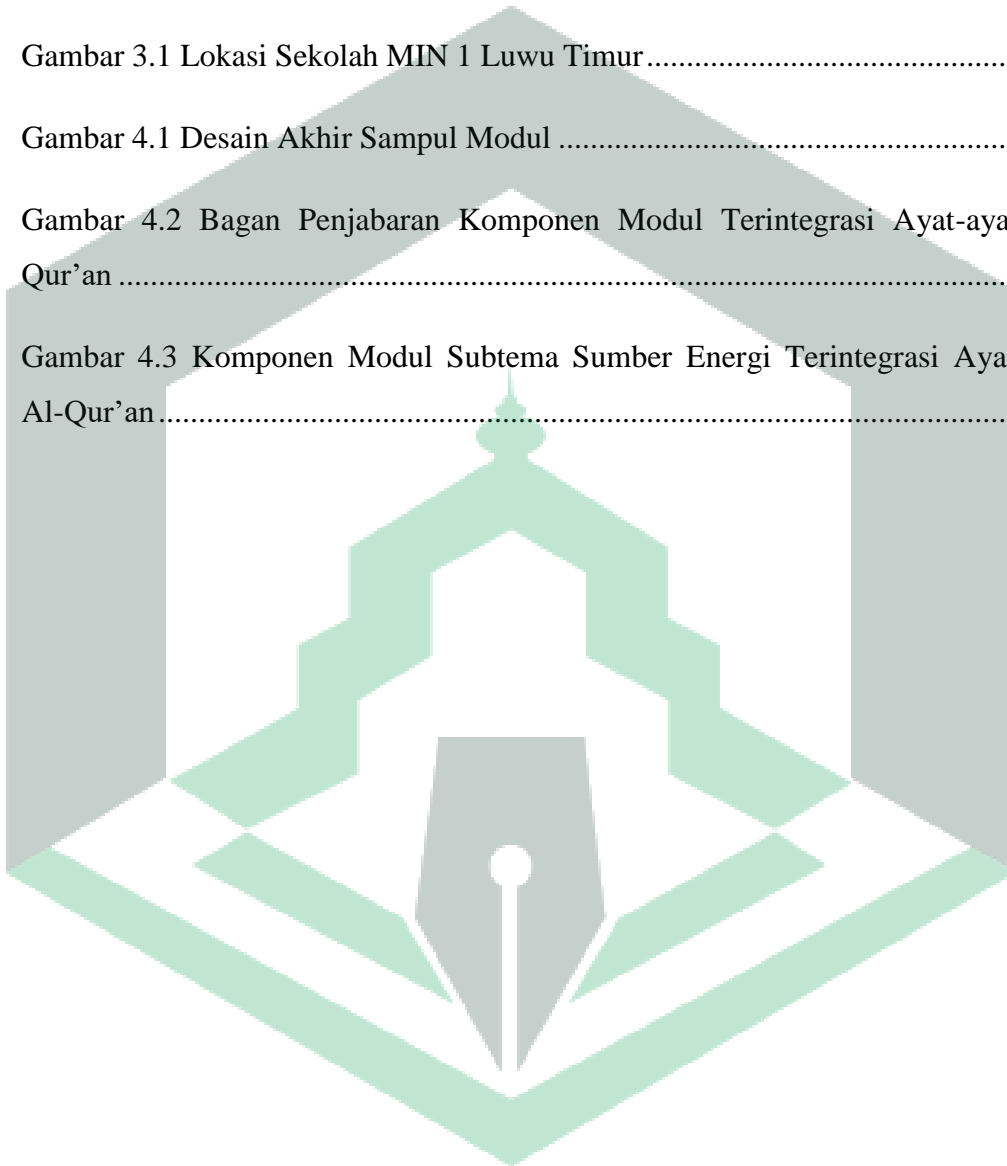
Gambar 3.1 Lokasi Sekolah MIN 1 Luwu Timur..........................................

Gambar 4.1 Desain Akhir Sampul Modul ..................................................

Gambar 4.2 Bagan Penjabaran Komponen Modul Terintegrasi Ayat-aya Qur'an ..........................................................................................................

Gambar 4.3 Komponen Modul Subtema Sumber Energi Terintegrasi Aya Al-Qur'an ......................................................................................................